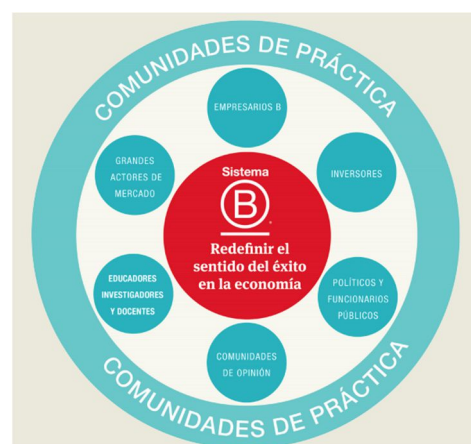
COMUNIDADES DE PRÁCTICA

EMPRESARIOS B

GRANDES ACTORES DE MERCADO

INVERSORES

Sistema

B

Redefinir el sentido del éxito en la economía

EDUCADORES INVESTIGADORES Y DOCENTES

POLÍTICOS Y FUNCIONARIOS PÚBLICOS

COMUNIDADES DE OPINIÓN

COMUNIDADES DE PRÁCTICA